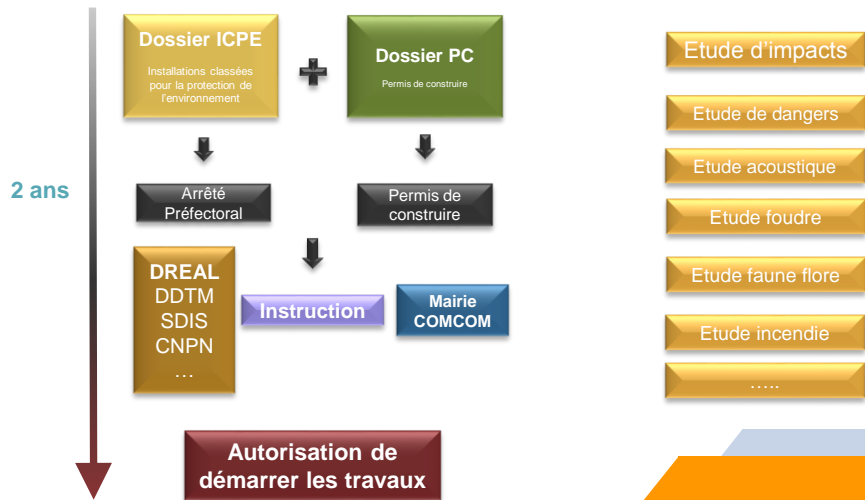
2 ans

Dossier ICPE

Installations classées pour la protection de l'environnement

Dossier PC

Permis de construire

Arrêté Préfectoral

Permis de construire

DREAL
DDTM
SDIS
CNPN
…

Instruction

Mairie
COMCOM

Autorisation de démarrer les travaux

Etude d'impacts

Etude de dangers

Etude acoustique

Etude foudre

Etude faune flore

Etude incendie

…..